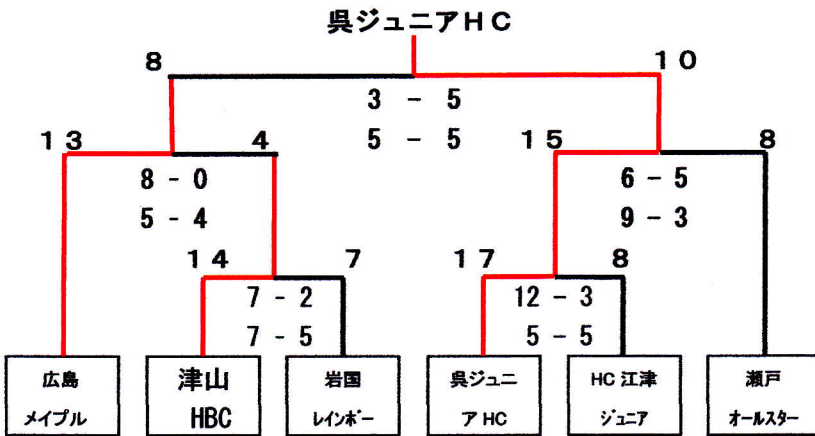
呉ジュニアＨＣ

8

１０

3 － 5

5 － 5

１３

4

１５

8

8 - 0

5 - 4

6 － 5

9 － 3

１４

7

１７

8

7 - 2

7 - 5

12 － 3

5 － 5

広島 メイプル

津山 HBC

岩国 レインボー

呉ジュニア HC

HC 江津 ジュニア

瀬戸 オールスター